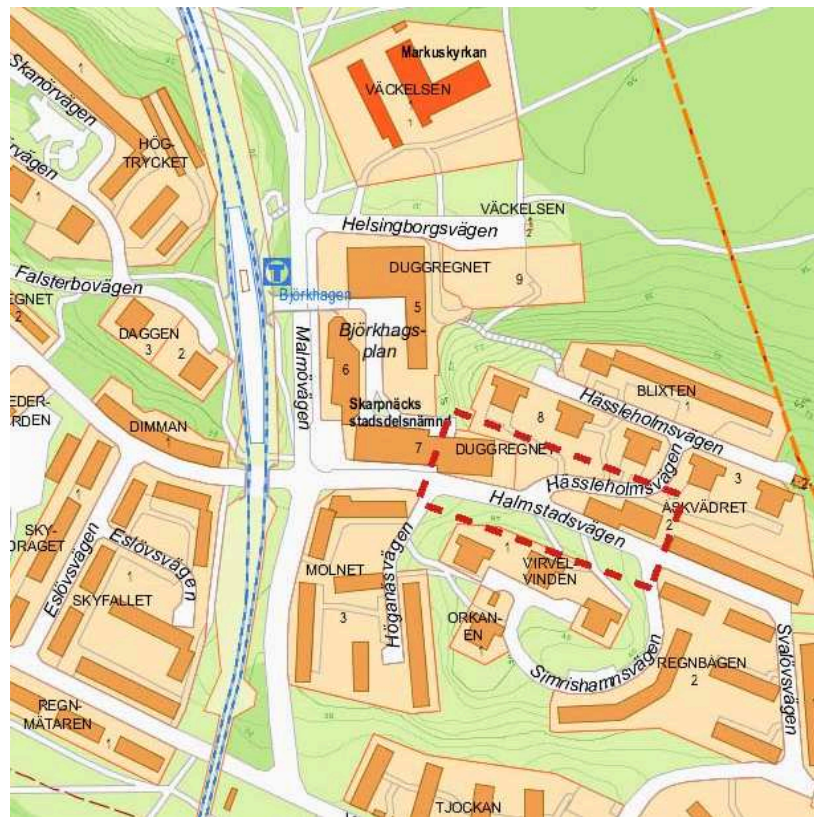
Markuskyrkan
VÄCKELSEN
1
Skanörvägen
HÖG-
TRYCKET
rvägen
Helsingborgsvägen
VÄCKELSEN
2
T
Björkhagen
DUGGREGNET
9
Falsterbovägen
EGNET
2
5
DAGGEN
3
2
Malmövägen
Björkhags-
plan
6
BLIXTEN
1
EDER-
RDEN
DIMMAN
Skarpnäcks
stadsdelsnämnd
8
Hässleholmsvägen
7
DUGGREGNET
Hässleholmsvägen
3
ÅSKVÄDRET
2
Halmstadsvägen
SKY-
DRAGET
Eslövsvägen
Eslövsvägen
MOLNET
Höganäsvägen
VIRVEL-
VINDEN
SKYFALLET
1
3
ORKAN-
EN
Simrishamnsvägen
REGNBÅGEN
2
Svalövsvägen
REGN-
MÄTAREN
TJOCKAN